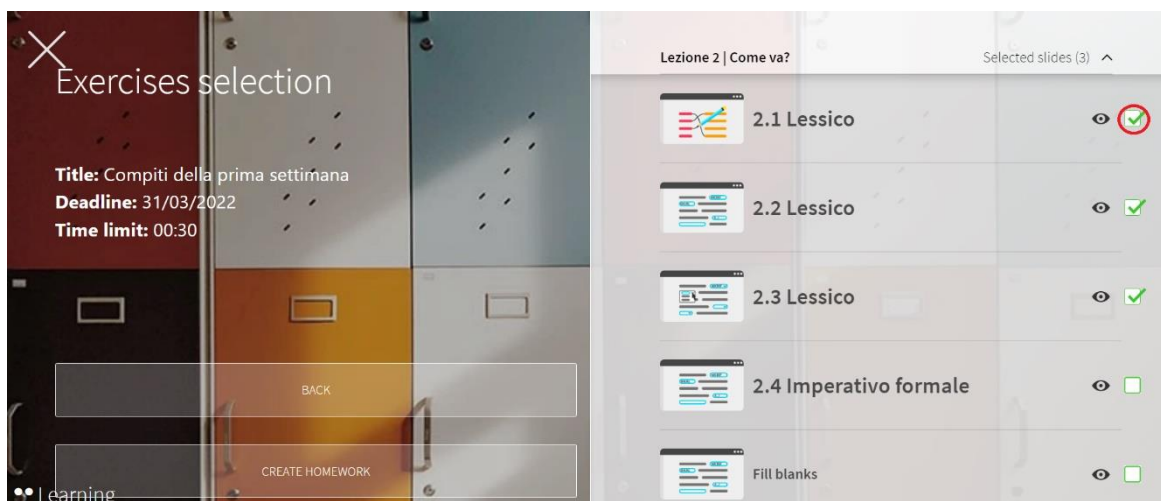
Exercises selection

Title: Compiti della prima settimana
Deadline: 31/03/2022
Time limit: 00:30

BACK

CREATE HOMEWORK

Learning

Lezione 2 | Come va?

Selected slides (3)

2.1 Lessico

2.2 Lessico

2.3 Lessico

2.4 Imperativo formale

Fill blanks